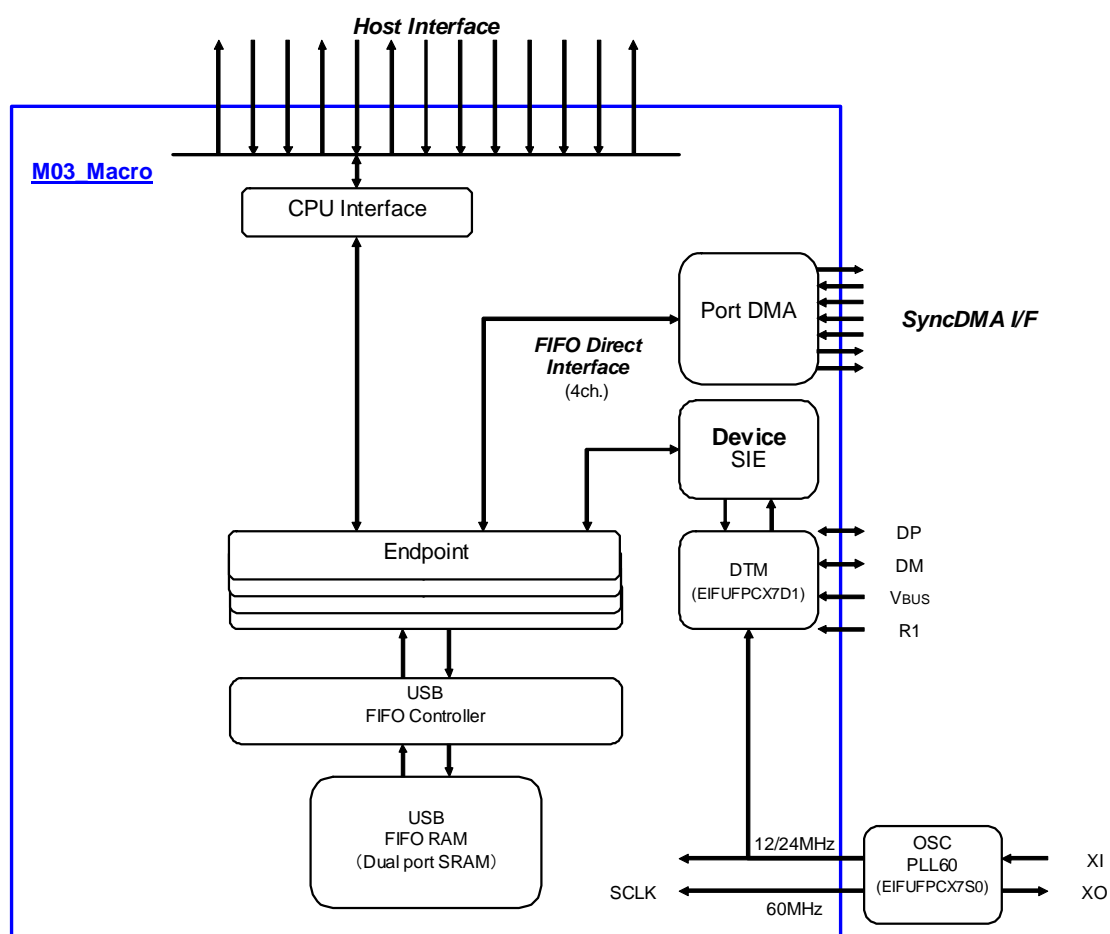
Host Interface

M03_Macro

CPU Interface

Port DMA

SyncDMA I/F

FIFO Direct Interface
(4ch.)

Device
SIE

Endpoint

DTM
(EIFUFPCX7D1)

DP
DM
$V_{BUS}$
R1

USB
FIFO Controller

USB
FIFO RAM
(Dual port SRAM)

12/24MHz

OSC
PLL60
(EIFUFPCX7S0)

XI
XO

SCLK

60MHz